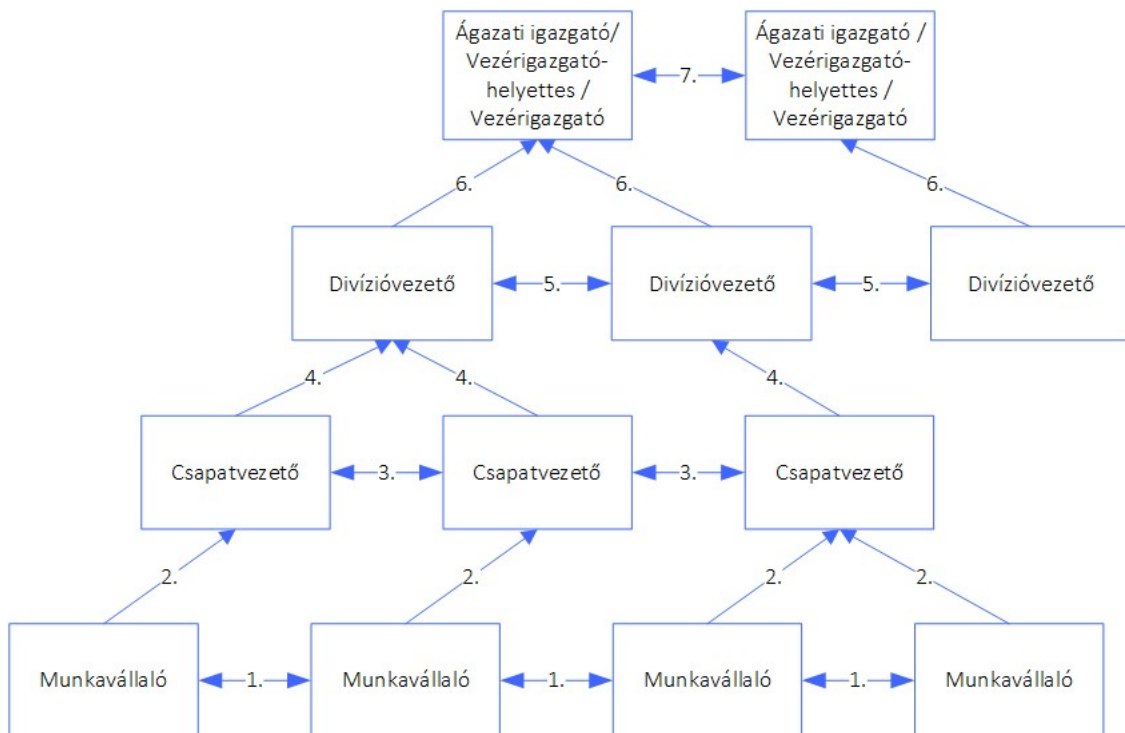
Ágazati igazgató/ Vezérigazgató-helyettes / Vezérigazgató

7.

Ágazati igazgató / Vezérigazgató-helyettes / Vezérigazgató

6.

6.

6.

Divízióvezető

5.

Divízióvezető

5.

Divízióvezető

4.

4.

4.

Csapatvezető

3.

Csapatvezető

3.

Csapatvezető

2.

2.

2.

2.

Munkavállaló

1.

Munkavállaló

1.

Munkavállaló

1.

Munkavállaló